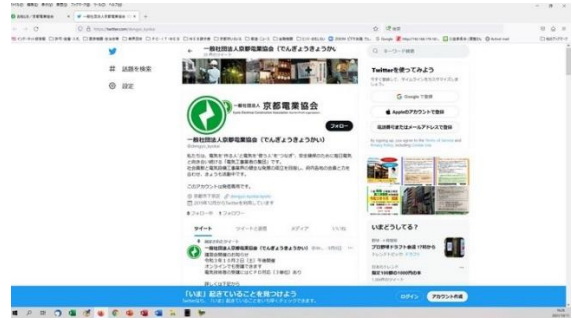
一般社団法人京都電業協会（でんぎょうきょうかい）

# 話題を検索
設定

一般社団法人 京都電業協会
フォロー
一般社団法人京都電業協会（でんぎょうきょうかい）
@dengyo_kyokai

ツイート　ツイートと返信　メディア　いいね

一般社団法人京都電業協会（でんぎょうきょうかい）

Twitterを使ってみよう
Google で登録
Appleのアカウントで登録
電話番号またはメールアドレスで登録

いまどうしてる？

「いま」起きていることを見つけよう
ログイン　アカウント作成